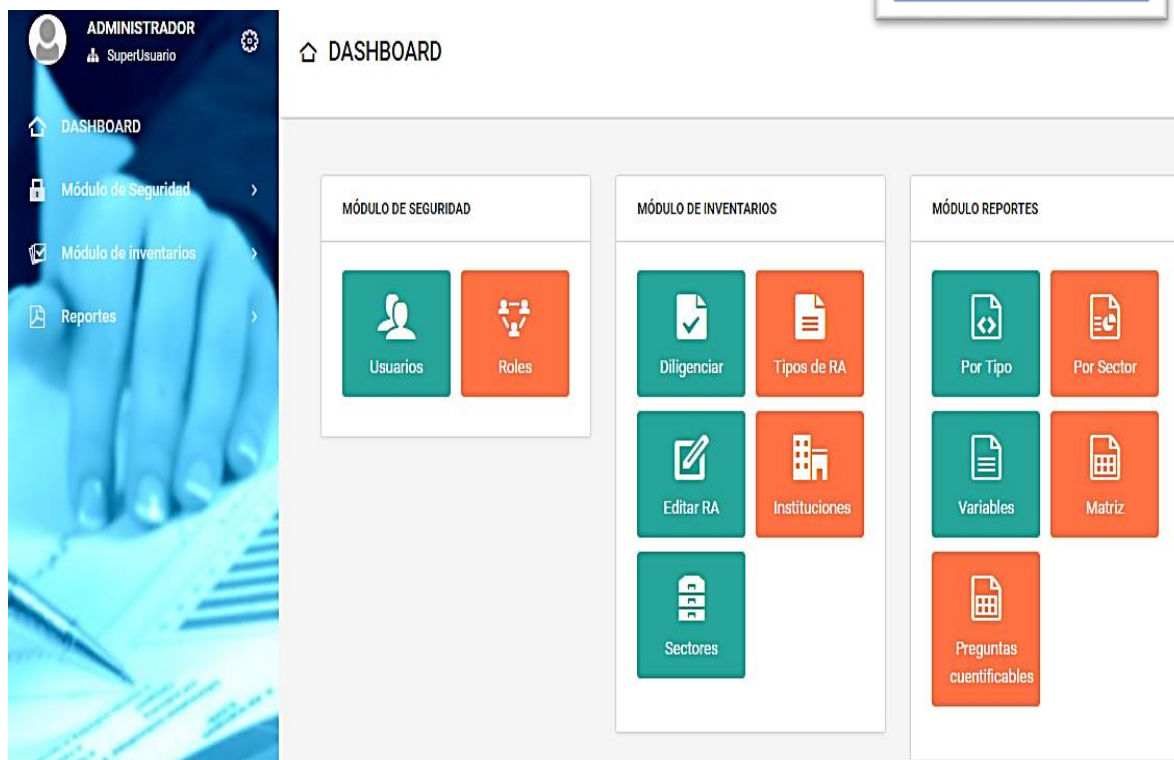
ADMINISTRADOR
SuperUsuario

DASHBOARD

Módulo de Seguridad

Módulo de inventarios

Reportes

DASHBOARD

MÓDULO DE SEGURIDAD

Usuarios

Roles

MÓDULO DE INVENTARIOS

Diligenciar

Tipos de RA

Editar RA

Instituciones

Sectores

MÓDULO REPORTES

Por Tipo

Por Sector

Variables

Matriz

Preguntas cuentificables